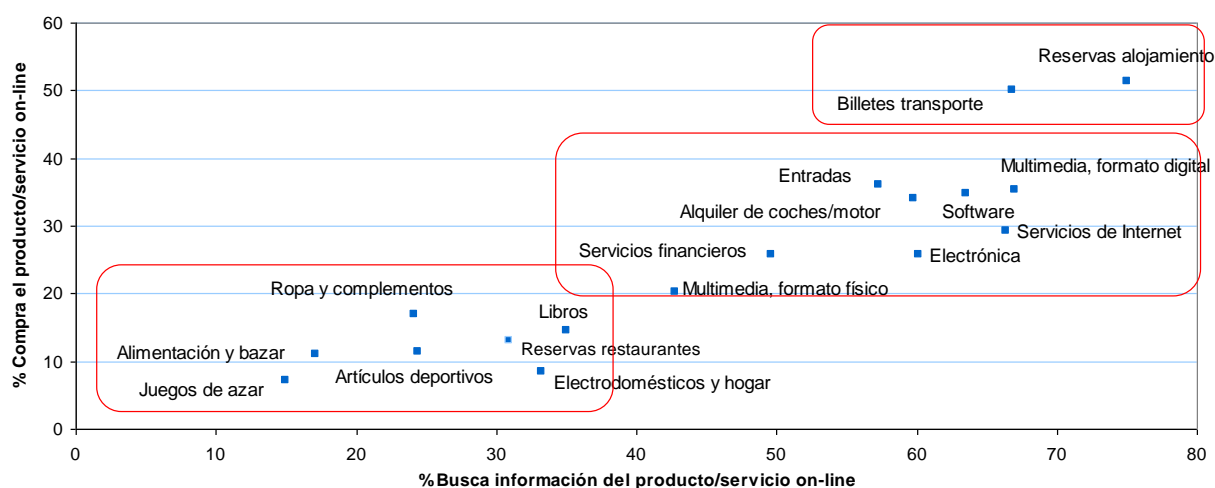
% Compra el producto/servicio on-line

60
50
40
30
20
10
0

Reservas alojamiento
Billetes transporte
Entradas
Multimedia, formato digital
Alquiler de coches/motor
Software
Servicios de Internet
Servicios financieros
Electrónica
Multimedia, formato físico
Ropa y complementos
Libros
Alimentación y bazar
Reservas restaurantes
Artículos deportivos
Juegos de azar
Electrodomésticos y hogar

0 10 20 30 40 50 60 70 80

%Busca información del producto/servicio on-line